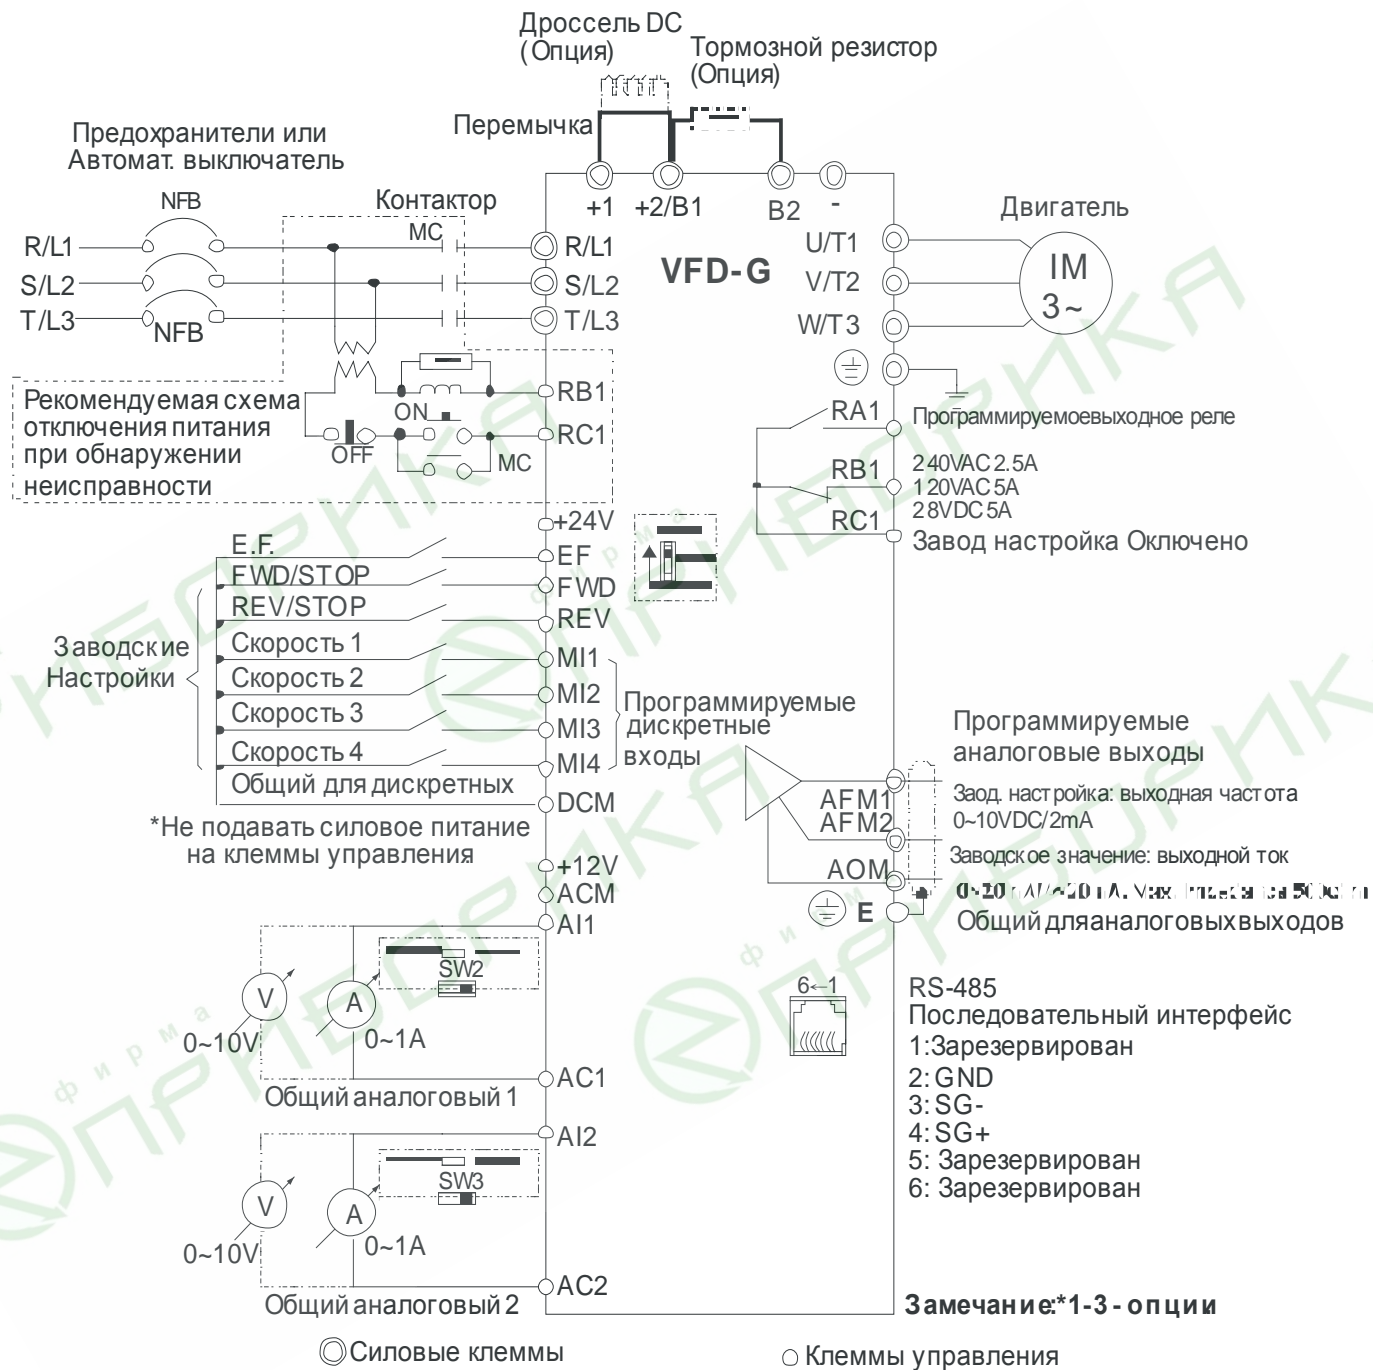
Дроссель DC
(Опция)

Тормозной резистор
(Опция)

Перемычка

Предохранители или
Автомат. выключатель

NFB

Контактор

MC

+1 +2/B1 B2 -

Двигатель

R/L1
S/L2
T/L3
NFB

R/L1
S/L2
T/L3

VFD-G

U/T1
V/T2
W/T3

IM
3~

RB1
RC1

Рекомендуемая схема
отключения питания
при обнаружении
неисправности

ON
OFF
MC

RA1
Программируемоевыходное реле
RB1
240VAC 2.5A
120VAC 5A
28VDC 5A
RC1
Завод настройка Оключено

+24V
E.F.
EF
FWD/STOP
FWD
REV/STOP
REV

Заводские
Настройки

Скорость 1
MI1
Скорость 2
MI2
Скорость 3
MI3
Скорость 4
MI4
Общий для дискретных
DCM

Программируемые
дискретные
входы

Программируемые
аналоговые выходы

AFM1
AFM2
Заод. настройка: выходная частота
0~10VDC/2mA

*Не подавать силовое питание
на клеммы управления

AOM
Заводское значение: выходной ток
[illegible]
E
Общий дляаналоговыхвыходов

+12V
ACM
AI1

SW2

V
A
0~10V
0~1A

6←1

RS-485
Последовательный интерфейс
1:Зарезервирован
2:GND
3:SG-
4:SG+
5: Зарезервирован
6: Зарезервирован

AC1
Общий аналоговый 1

AI2

SW3

V
A
0~10V
0~1A

AC2
Общий аналоговый 2

Замечание:*1-3 - опции

◎Силовые клеммы
○ Клеммы управления